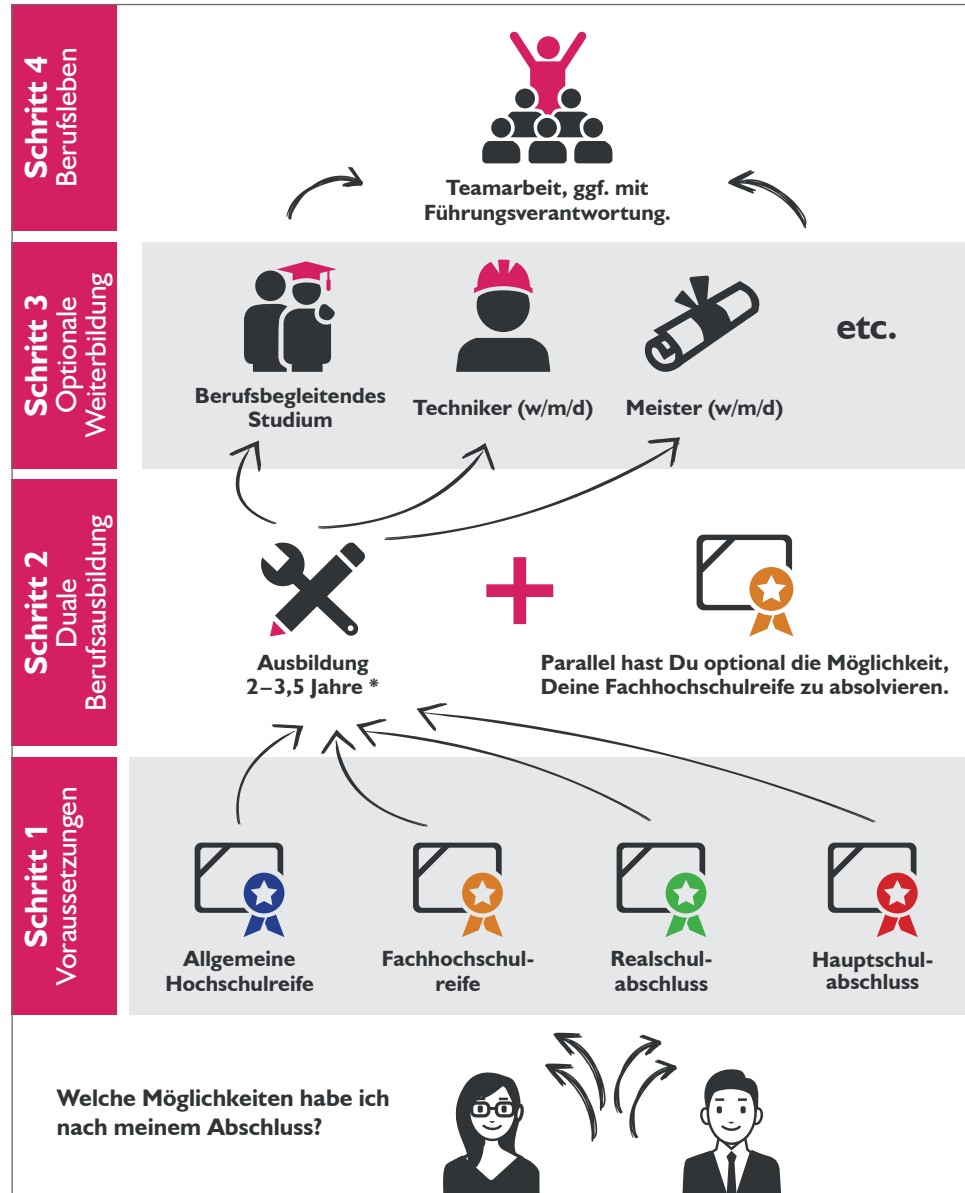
Schritt 4
Berufsleben

Teamarbeit, ggf. mit Führungsverantwortung.

Schritt 3
Optionale Weiterbildung

Berufsbegleitendes Studium

Techniker (w/m/d)

Meister (w/m/d)

etc.

Schritt 2
Duale Berufsausbildung

Ausbildung
2–3,5 Jahre *

+

Parallel hast Du optional die Möglichkeit, Deine Fachhochschulreife zu absolvieren.

Schritt 1
Voraussetzungen

Allgemeine Hochschulreife

Fachhochschulreife

Realschulabschluss

Hauptschulabschluss

Welche Möglichkeiten habe ich nach meinem Abschluss?